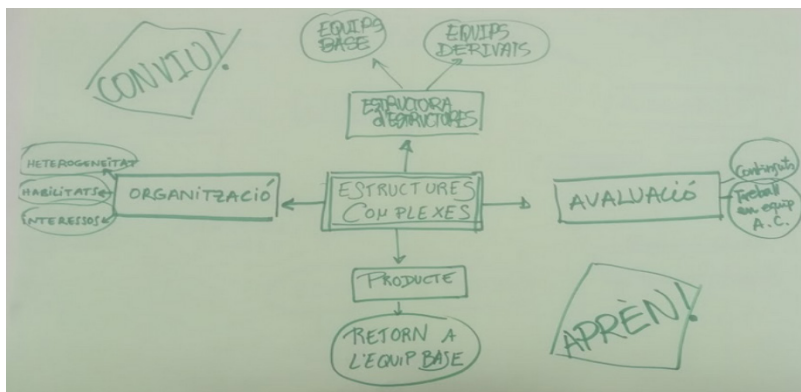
CONVIU!

EQUIPS BASE

EQUIPS DERIVATS

ESTRUCTURA D'ESTRUCTURES

HETEROGENEITAT

HABILITATS

INTERESSOS

ORGANITZACIÓ

ESTRUCTURES COMPLEXES

AVALUACIÓ

Continguts

Treball en equip A.C.

PRODUCTE

RETORN A L'EQUIP BASE

APRÈN!